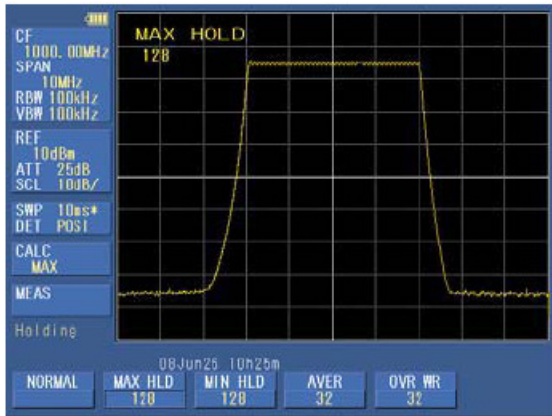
CF
1000.00MHz
SPAN
10MHz
RBW 100kHz
VBW 100kHz

REF
10dBm
ATT 25dB
SCL 10dB/

SWP 10ms*
DET POSI

CALC
MAX

MEAS

Holding

MAX HOLD
128

08Jun25 10h25m

NORMAL

MAX HLD
128

MIN HLD
128

AVER
32

OVR WR
32